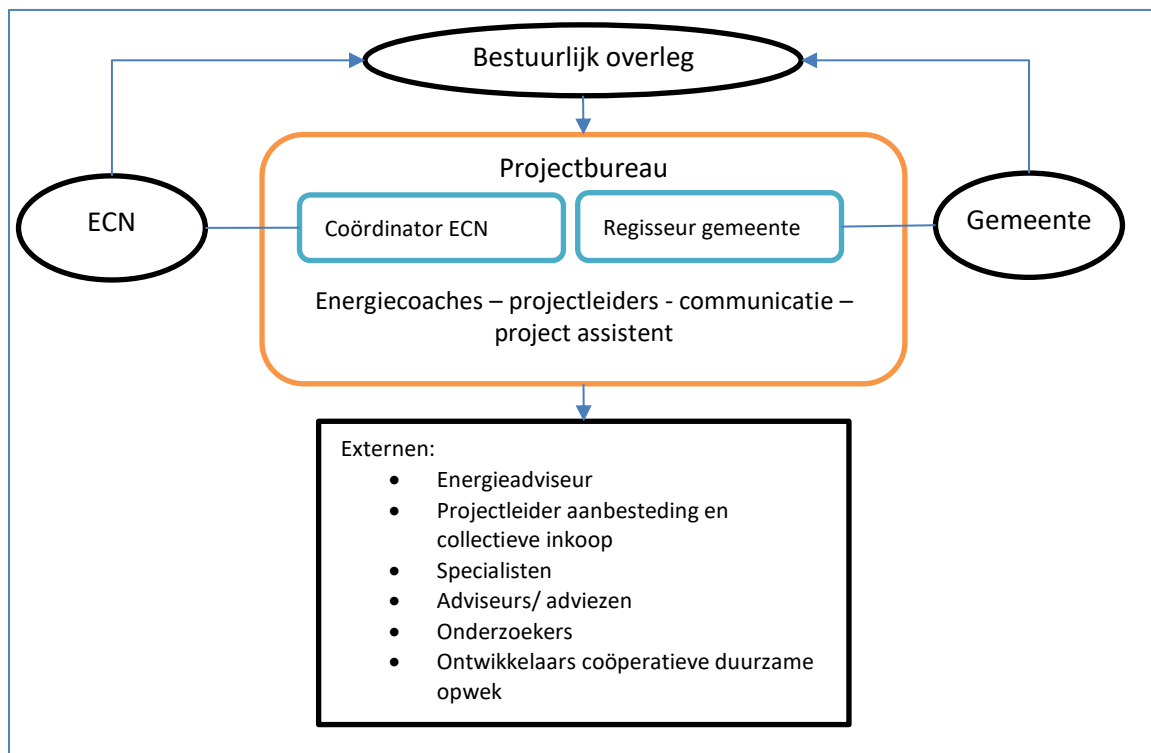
Bestuurlijk overleg

ECN

Gemeente

Projectbureau

Coördinator ECN

Regisseur gemeente

Energiecoaches – projectleiders - communicatie – project assistent

Externen:
- Energieadviseur
- Projectleider aanbesteding en collectieve inkoop
- Specialisten
- Adviseurs/ adviezen
- Onderzoekers
- Ontwikkelaars coöperatieve duurzame opwek